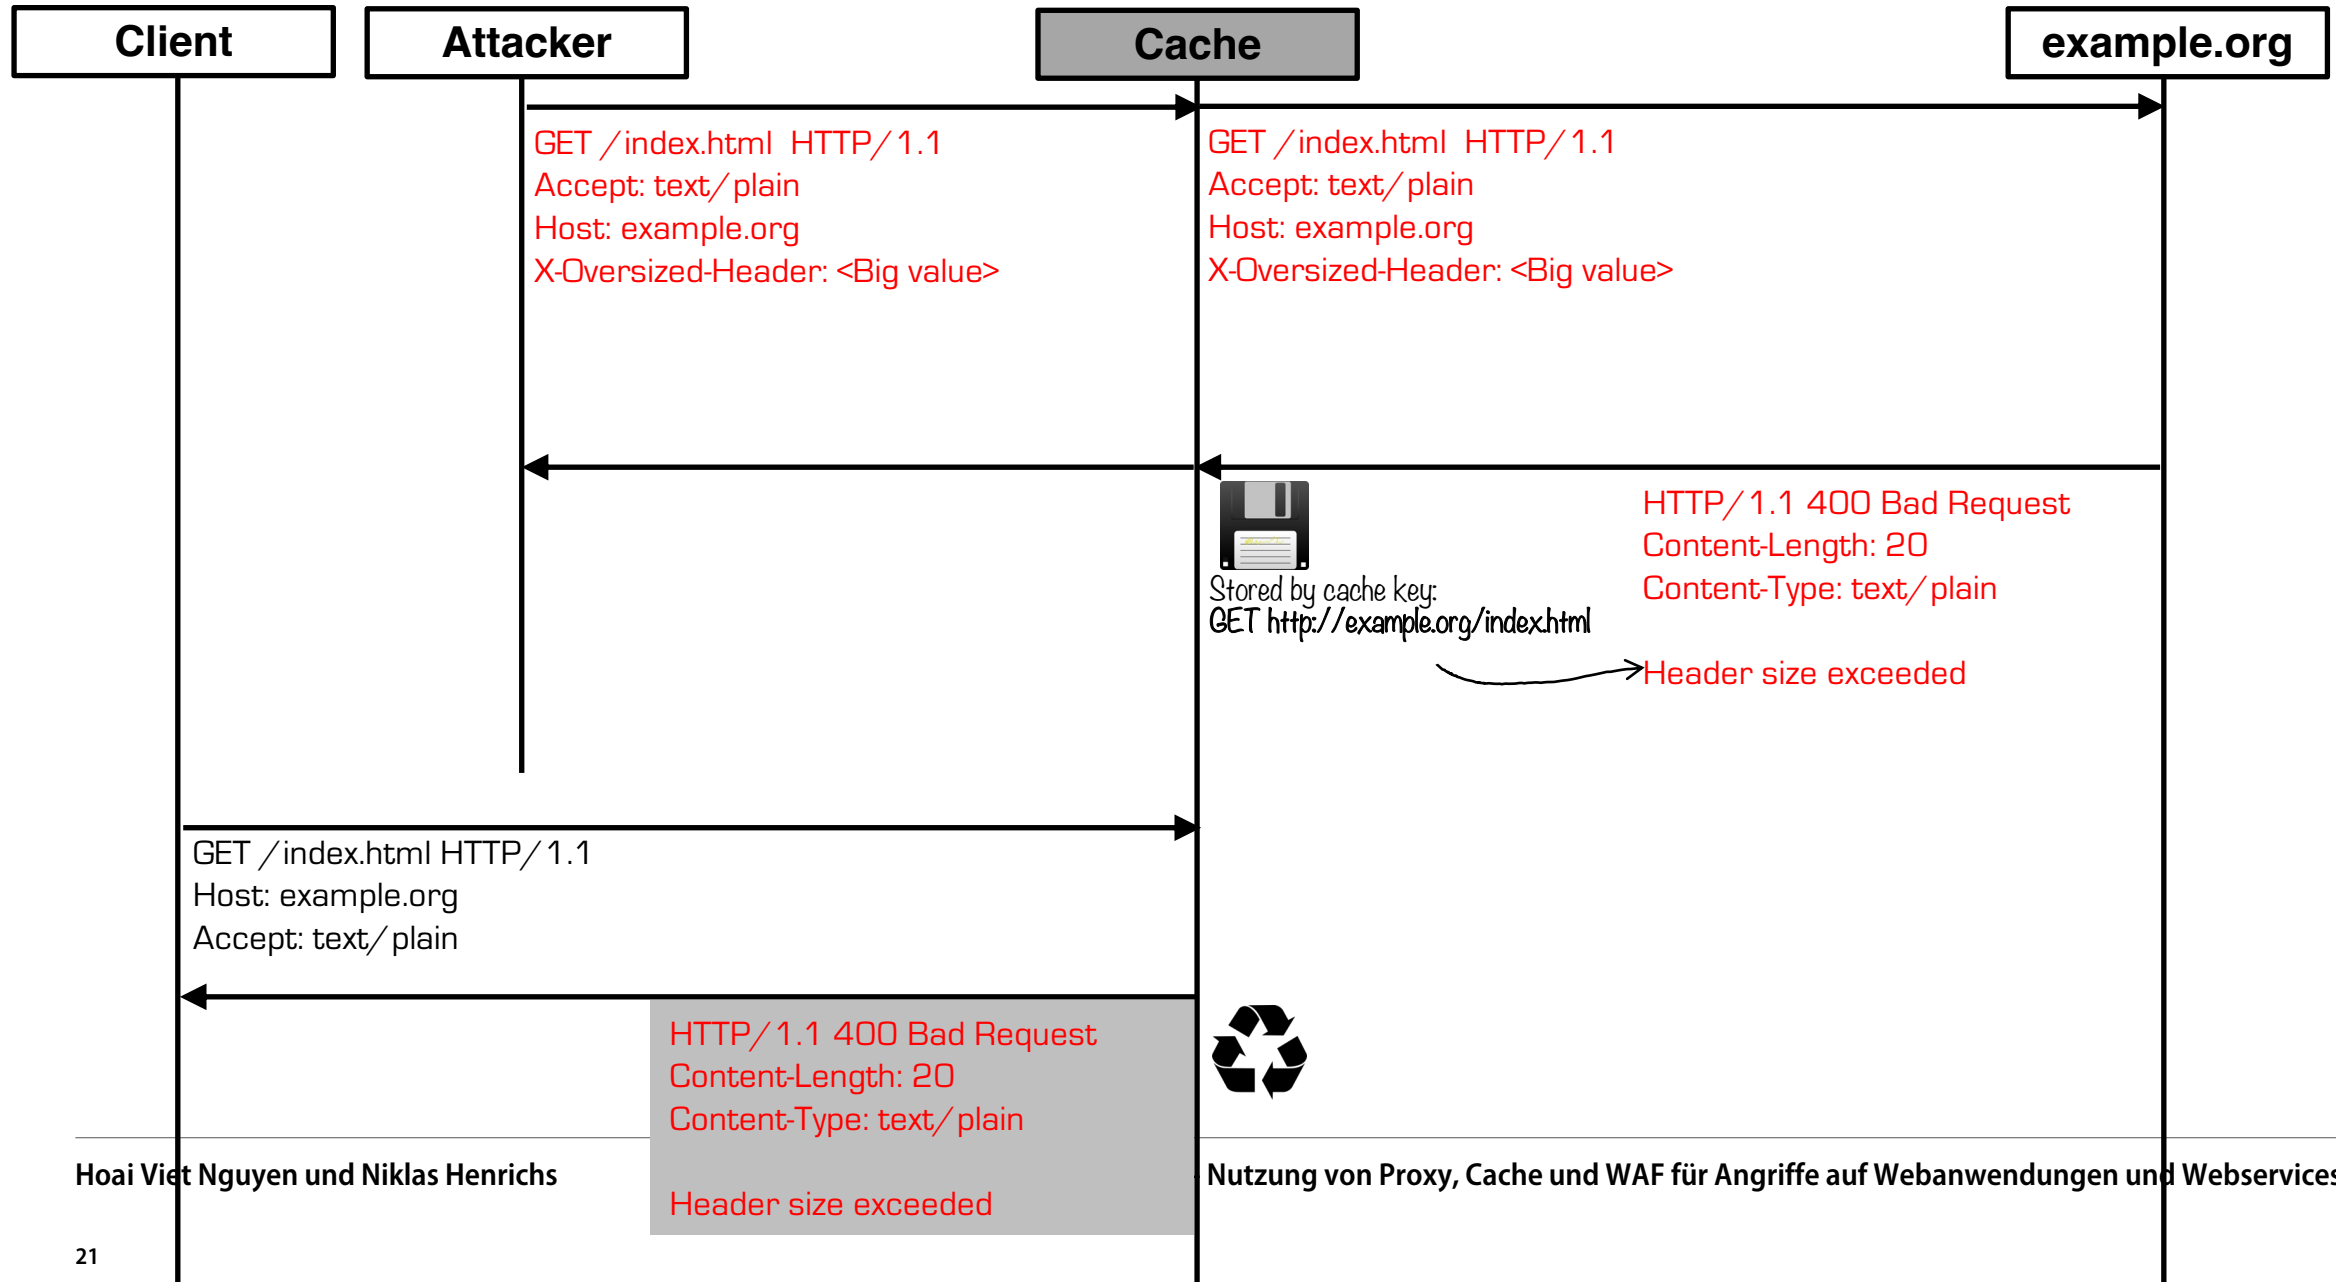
Client

Attacker

Cache

example.org

GET /index.html HTTP/1.1
Accept: text/plain
Host: example.org
X-Oversized-Header: <Big value>

GET /index.html HTTP/1.1
Accept: text/plain
Host: example.org
X-Oversized-Header: <Big value>

Stored by cache key:
GET http://example.org/index.html

HTTP/1.1 400 Bad Request
Content-Length: 20
Content-Type: text/plain

Header size exceeded

GET /index.html HTTP/1.1
Host: example.org
Accept: text/plain

HTTP/1.1 400 Bad Request
Content-Length: 20
Content-Type: text/plain

Header size exceeded

Hoai Viet Nguyen und Niklas Henrichs

Nutzung von Proxy, Cache und WAF für Angriffe auf Webanwendungen und Webservices

21